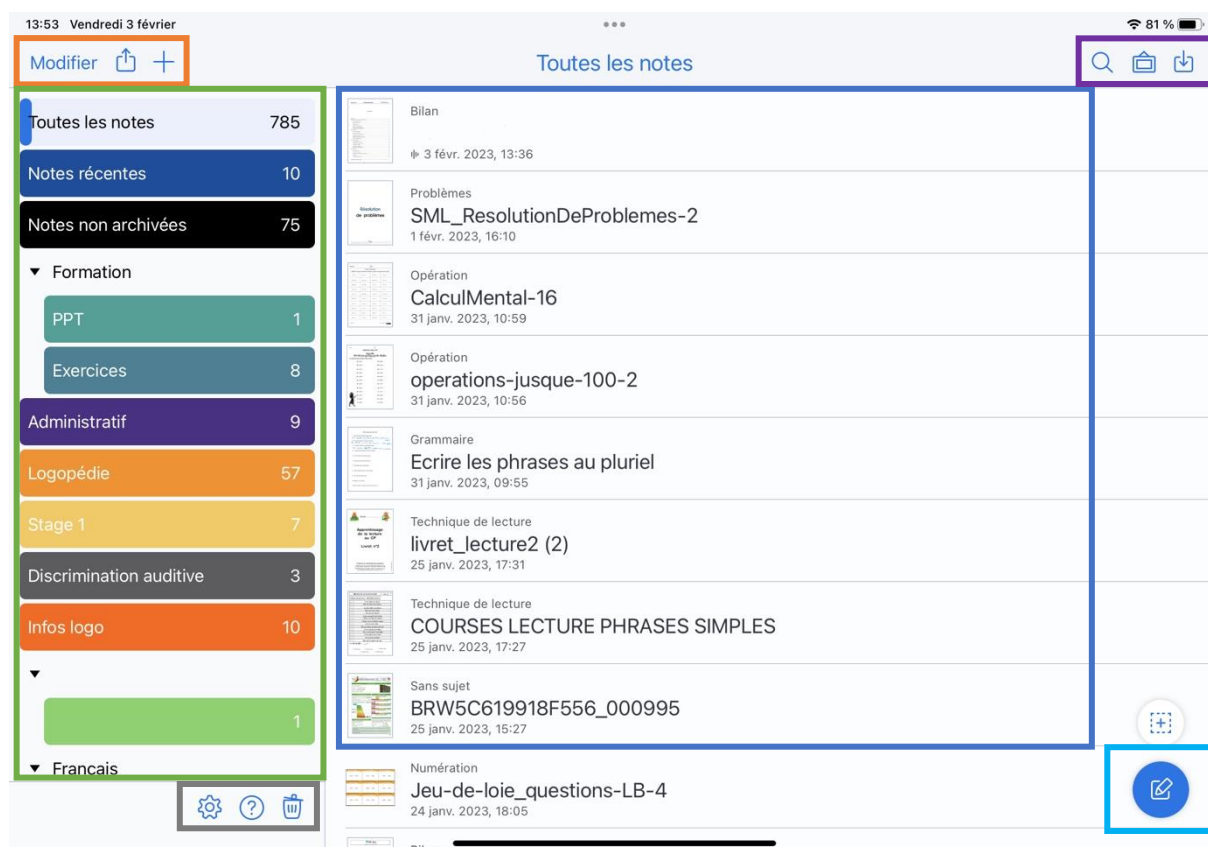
13:53 Vendredi 3 février
81 %

Modifier

Toutes les notes

Toutes les notes 785
Notes récentes 10
Notes non archivées 75
▼ Formation
PPT 1
Exercices 8
Administratif 9
Logopédie 57
Stage 1 7
Discrimination auditive 3
Infos logo 10
▼
1
▼ Francais

Bilan
3 févr. 2023, 13:36

Problèmes
SML_ResolutionDeProblemes-2
1 févr. 2023, 16:10

Opération
CalculMental-16
31 janv. 2023, 10:59

Opération
operations-jusque-100-2
31 janv. 2023, 10:56

Grammaire
Ecrire les phrases au pluriel
31 janv. 2023, 09:55

Technique de lecture
livret_lecture2 (2)
25 janv. 2023, 17:31

Technique de lecture
COURSES LECTURE PHRASES SIMPLES
25 janv. 2023, 17:27

Sans sujet
BRW5C619918F556_000995
25 janv. 2023, 15:27

Numération
Jeu-de-loie_questions-LB-4
24 janv. 2023, 18:05